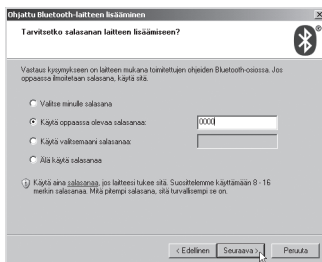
Ohjattu Bluetooth-laitteen lisääminen

Tarvitsetko salasanan laitteen lisäämiseen?

Vastaus kysymykseen on laitteen mukana toimitettujen ohjeiden Bluetooth-osiossa. Jos oppaassa ilmoitetaan salasana, käytä sitä.

Valitse minulle salasana

Käytä oppaassa olevaa salasanaa: 0000

Käytä valitsemaani salasanaa:

Älä käytä salasanaa

Käytä aina salasanaa, jos laitteesi tukee sitä. Suosittelemme käyttämään 8 - 16 merkin salasanaa. Mitä pitempi salasana, sitä turvallisempi se on.

< Edellinen   Seuraava >   Peruuta